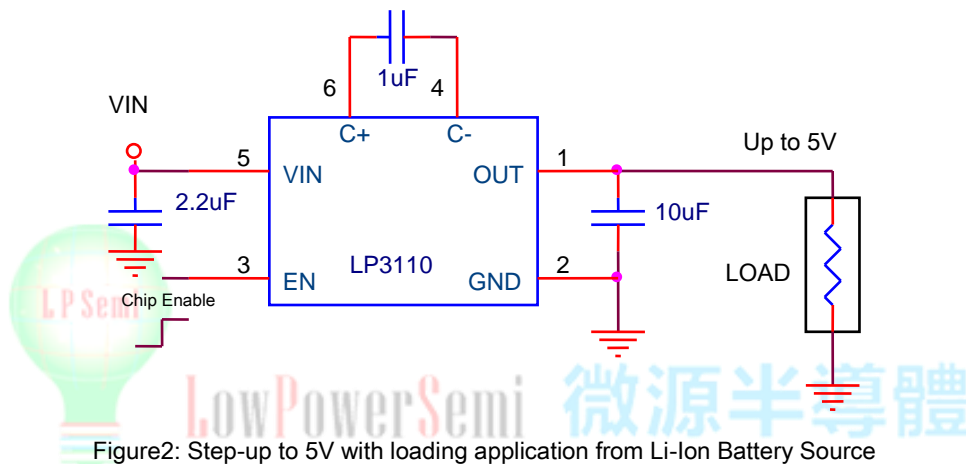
1uF

6

4

VIN

C+

C-

Up to 5V

5

VIN

1

OUT

2.2uF

10uF

LP3110

3

EN

2

GND

LOAD

LP Semi

Chip Enable

LowPowerSemi 微源半導體

Figure2: Step-up to 5V with loading application from Li-Ion Battery Source